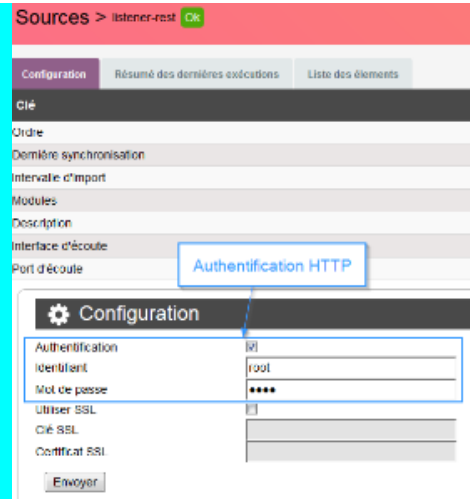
Sources > listener-rest Ok

Configuration
Résumé des dernières exécutions
Liste des éléments

Clé
Ordre
Dernière synchronisation
Intervalle d'import
Modules
Description
Interface d'écoute
Port d'écoute

Authentification HTTP

Configuration

| | |
|---|---|
| Authentification | ☑ |
| Identifiant | root |
| Mot de passe | •••• |
| Utiliser SSL | ☐ |
| Clé SSL | |
| Certificat SSL | |

Envoyer